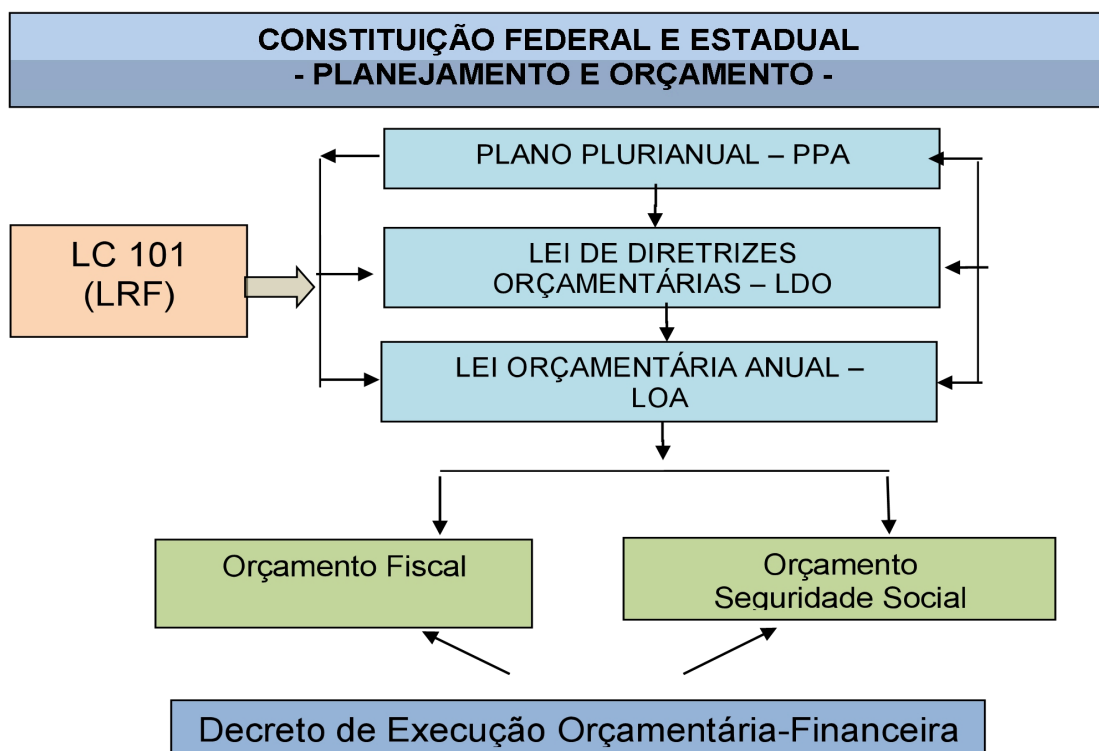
CONSTITUIÇÃO FEDERAL E ESTADUAL
- PLANEJAMENTO E ORÇAMENTO -

PLANO PLURIANUAL – PPA

LC 101
(LRF)

LEI DE DIRETRIZES ORÇAMENTÁRIAS – LDO

LEI ORÇAMENTÁRIA ANUAL – LOA

Orçamento Fiscal

Orçamento Seguridade Social

Decreto de Execução Orçamentária-Financeira